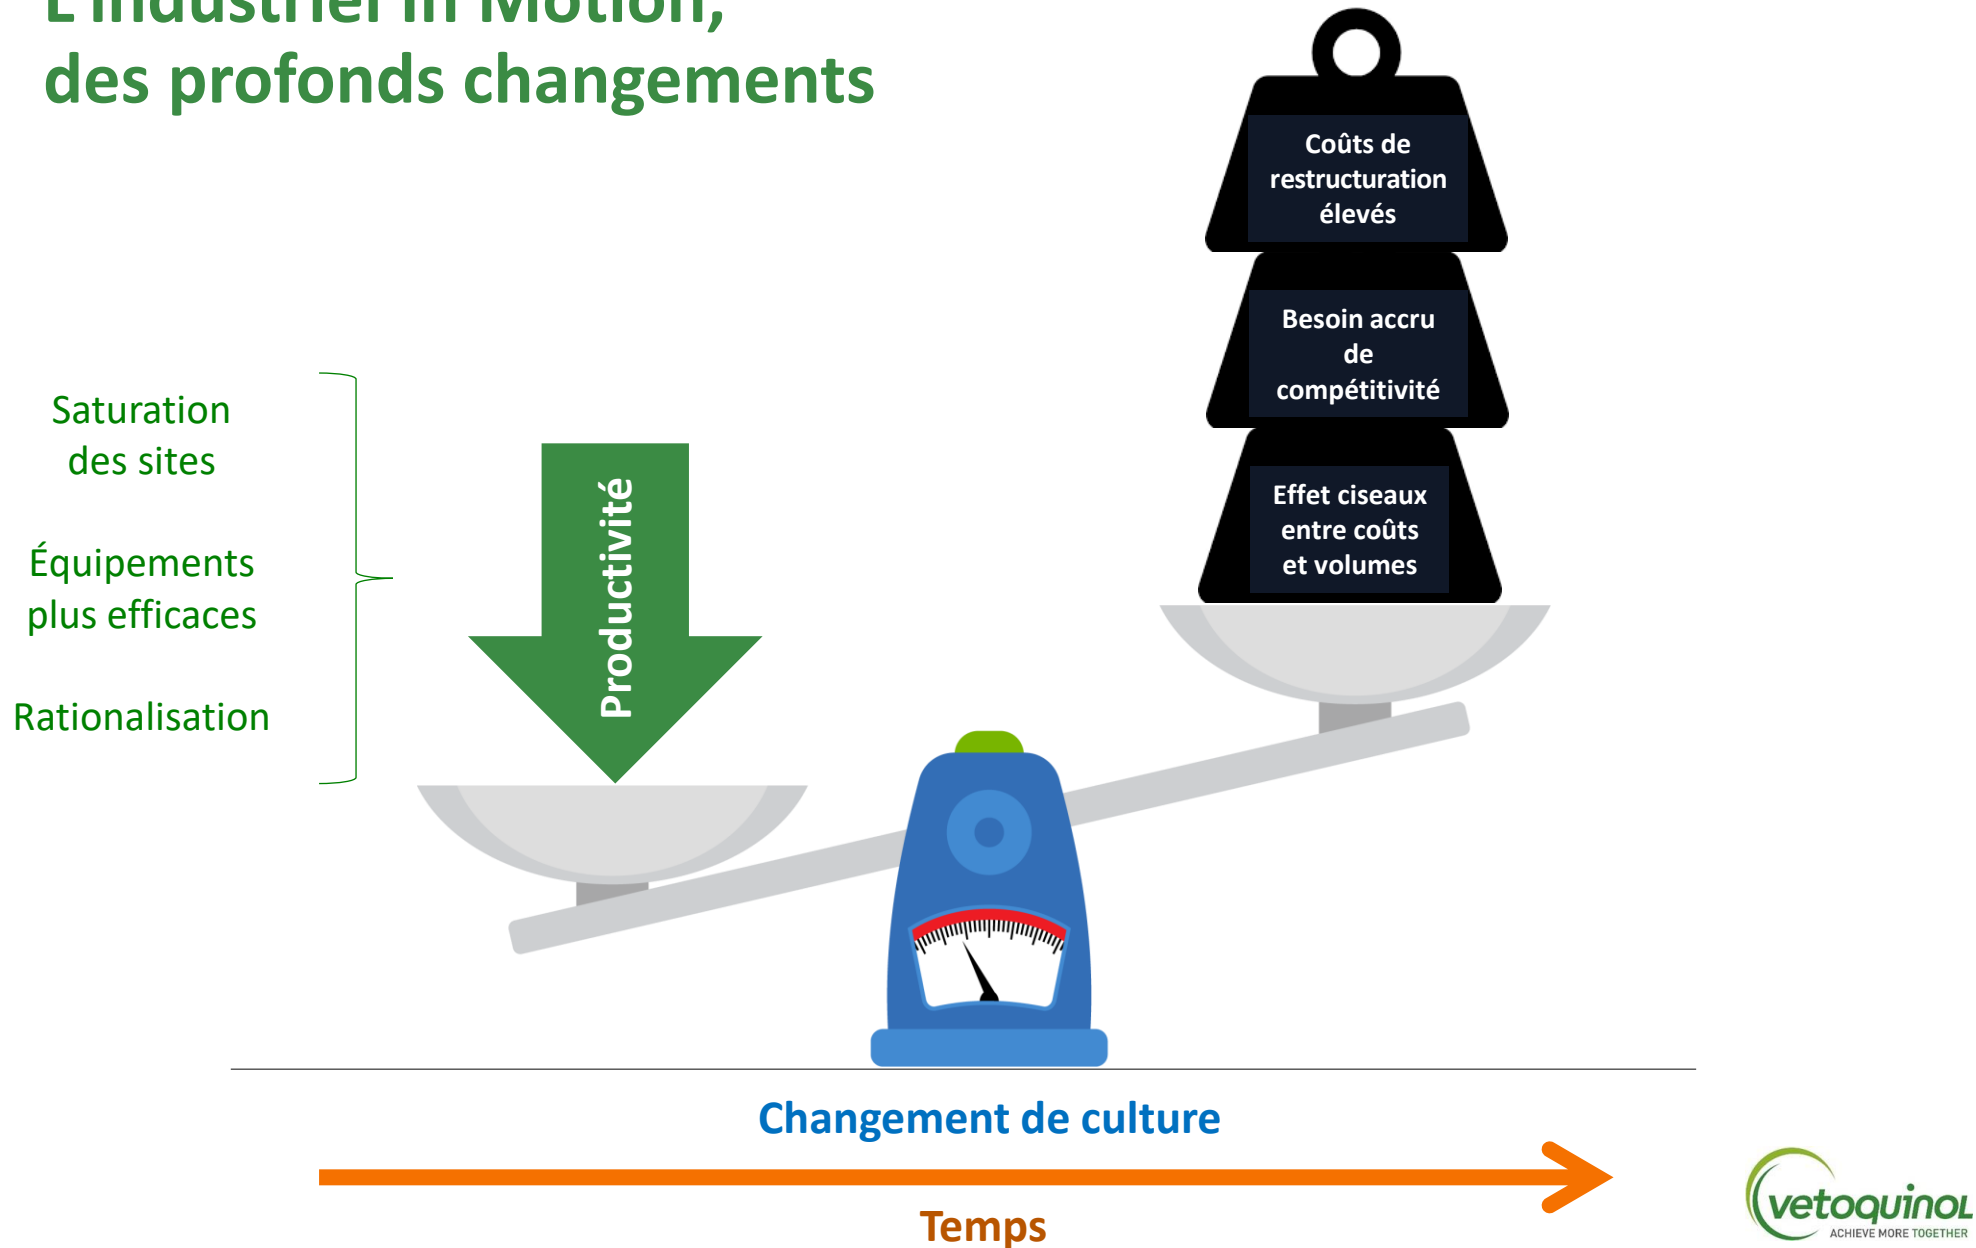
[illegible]
des profonds changements

Coûts de restructuration élevés

Besoin accru de compétitivité

Effet ciseaux entre coûts et volumes

Saturation des sites

Équipements plus efficaces

Rationalisation

Productivité

Changement de culture

Temps

vetoquinol
ACHIEVE MORE TOGETHER